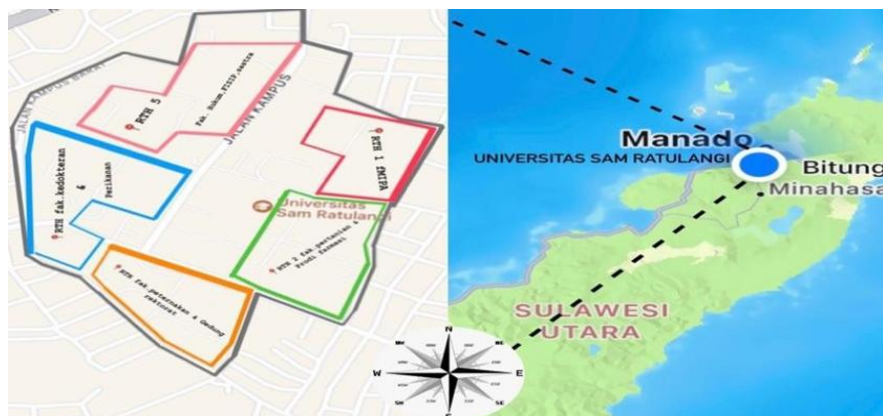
JALAN KAMPUS BARAT
RTH 5
Fak. Hukum FISIP ,Sastra
JALAN KAMPUS
RTH 1 FMIPA
RTH fak.kedokteran
Perikanan
&
Universitas Sam Ratulangi
RTH 2 Fak.pertanian & Prodi farmasi
RTH fak.peternakan & Gedung rektorat

Manado
UNIVERSITAS SAM RATULANGI
Bitung
Minahasa
SULAWESI UTARA
N
W
E
S
NW
NE
SW
SE